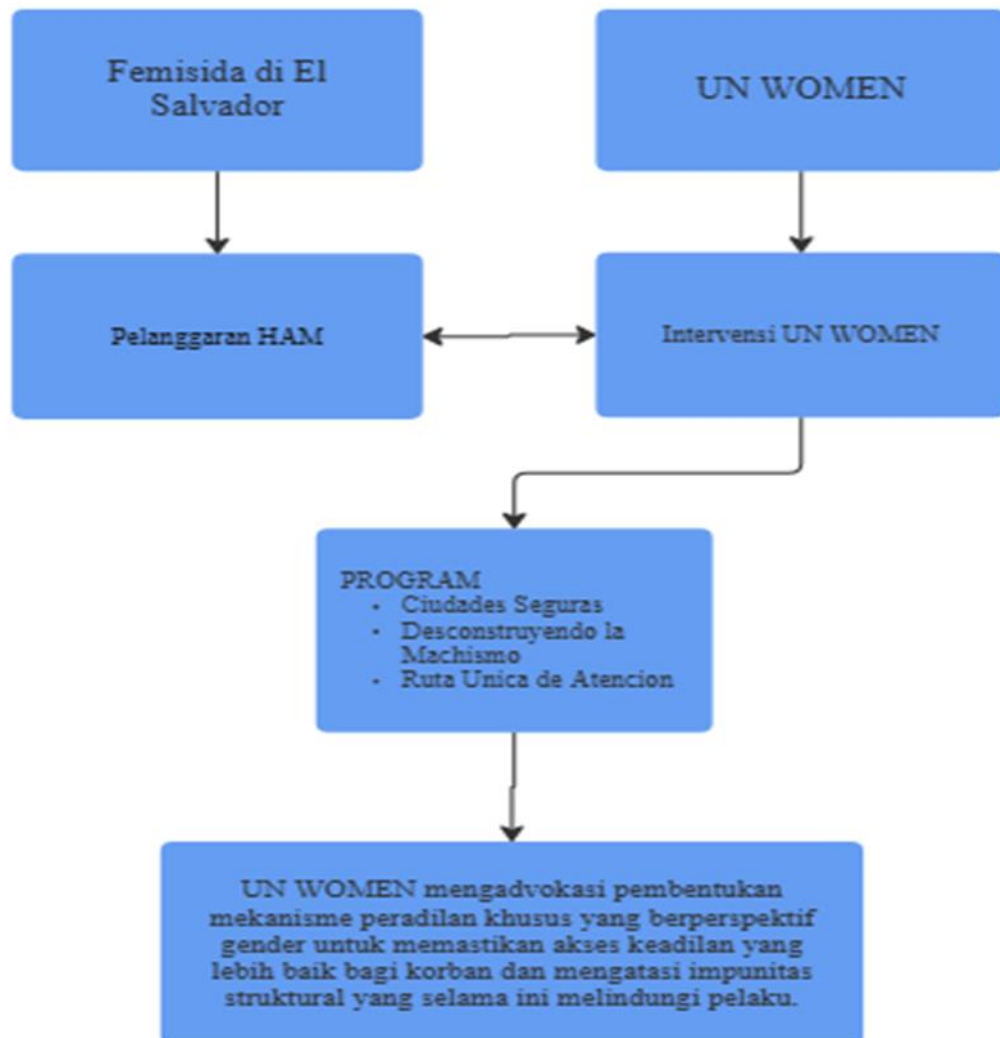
Femisida di El Salvador

UN WOMEN

Pelanggaran HAM

Intervensi UN WOMEN

PROGRAM
- Ciudades Seguras
- Desconstruyendo la Machismo
- Ruta Unica de Atencion

UN WOMEN mengadvokasi pembentukan mekanisme peradilan khusus yang berperspektif gender untuk memastikan akses keadilan yang lebih baik bagi korban dan mengatasi impunitas struktural yang selama ini melindungi pelaku.